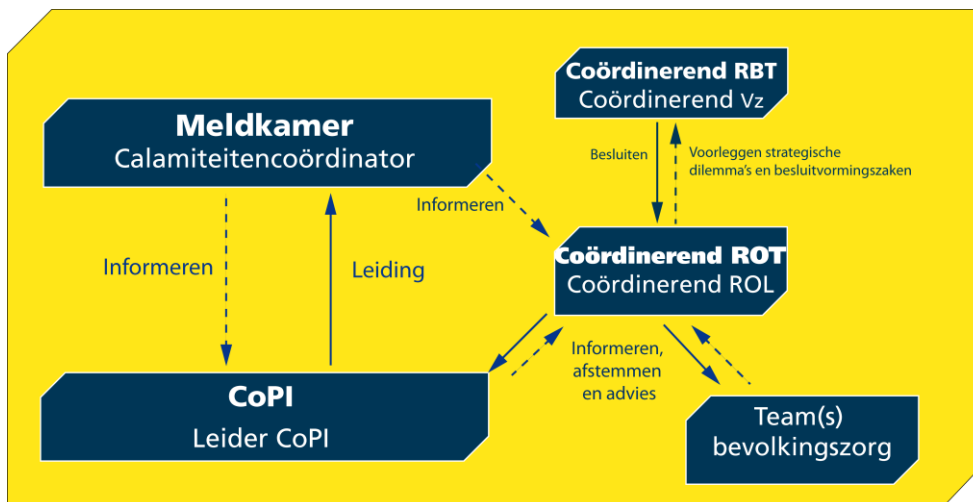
Coördinerend RBT
Coördinerend Vz

Meldkamer
Calamiteitencoördinator

Besluiten

Voorleggen strategische dilemma's en besluitvormingszaken

Informeren

Coördinerend ROT
Coördinerend ROL

Informeren

Leiding

Informeren, afstemmen en advies

CoPI
Leider CoPI

Team(s) bevolkingszorg